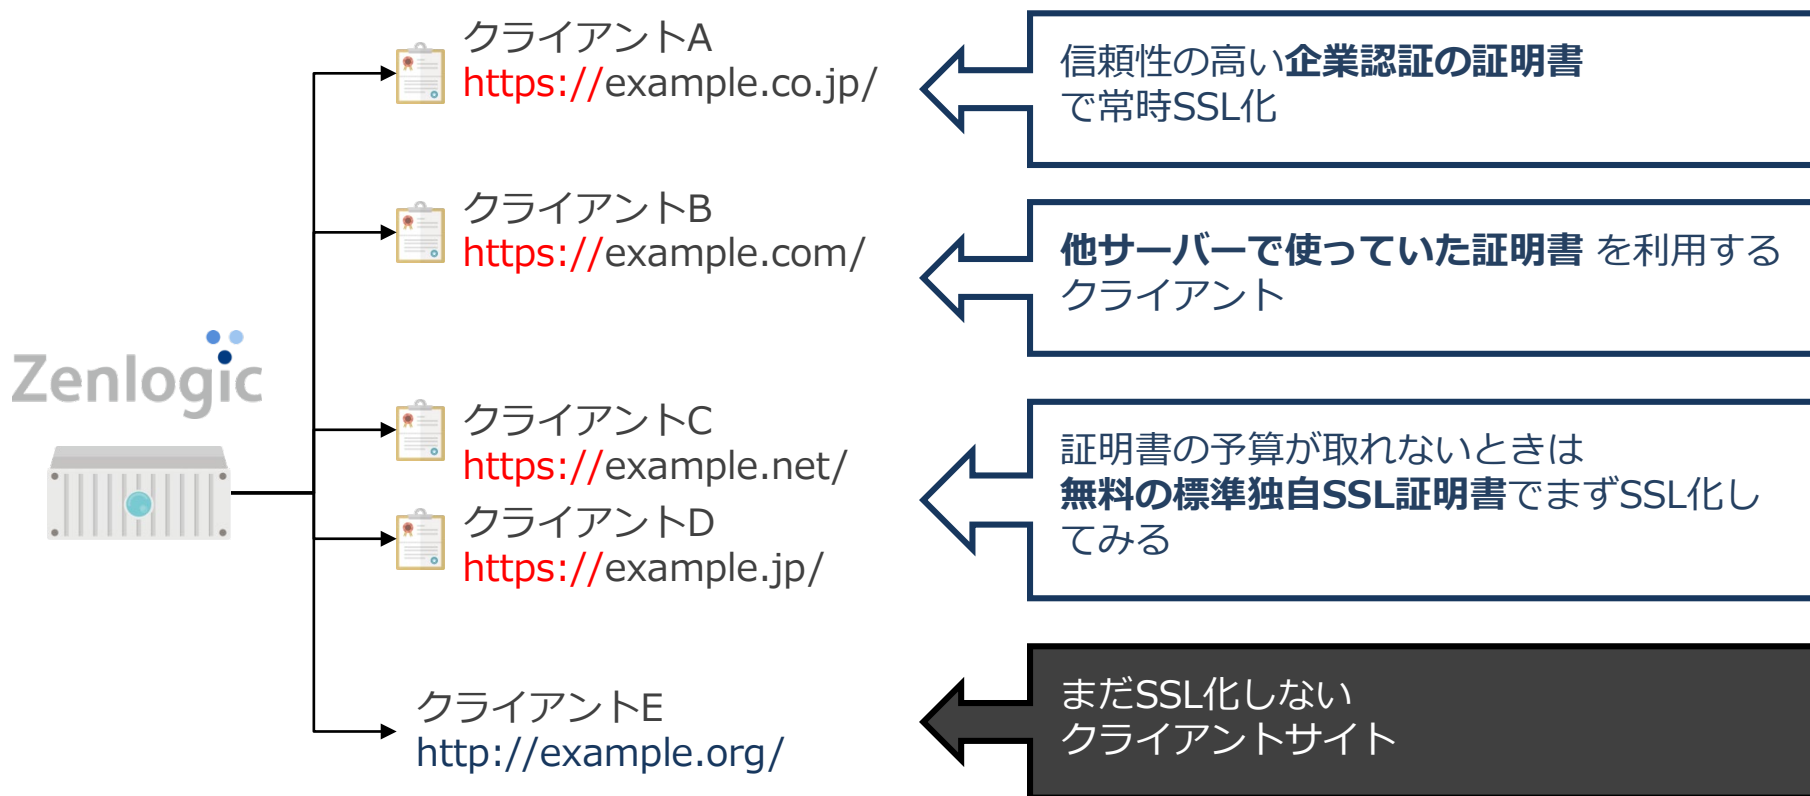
Zenlogic

クライアントA
https://example.co.jp/

クライアントB
https://example.com/

クライアントC
https://example.net/

クライアントD
https://example.jp/

クライアントE
http://example.org/

信頼性の高い企業認証の証明書で常時SSL化

他サーバーで使っていた証明書 を利用するクライアント

証明書の予算が取れないときは無料の標準独自SSL証明書でまずSSL化してみる

まだSSL化しないクライアントサイト